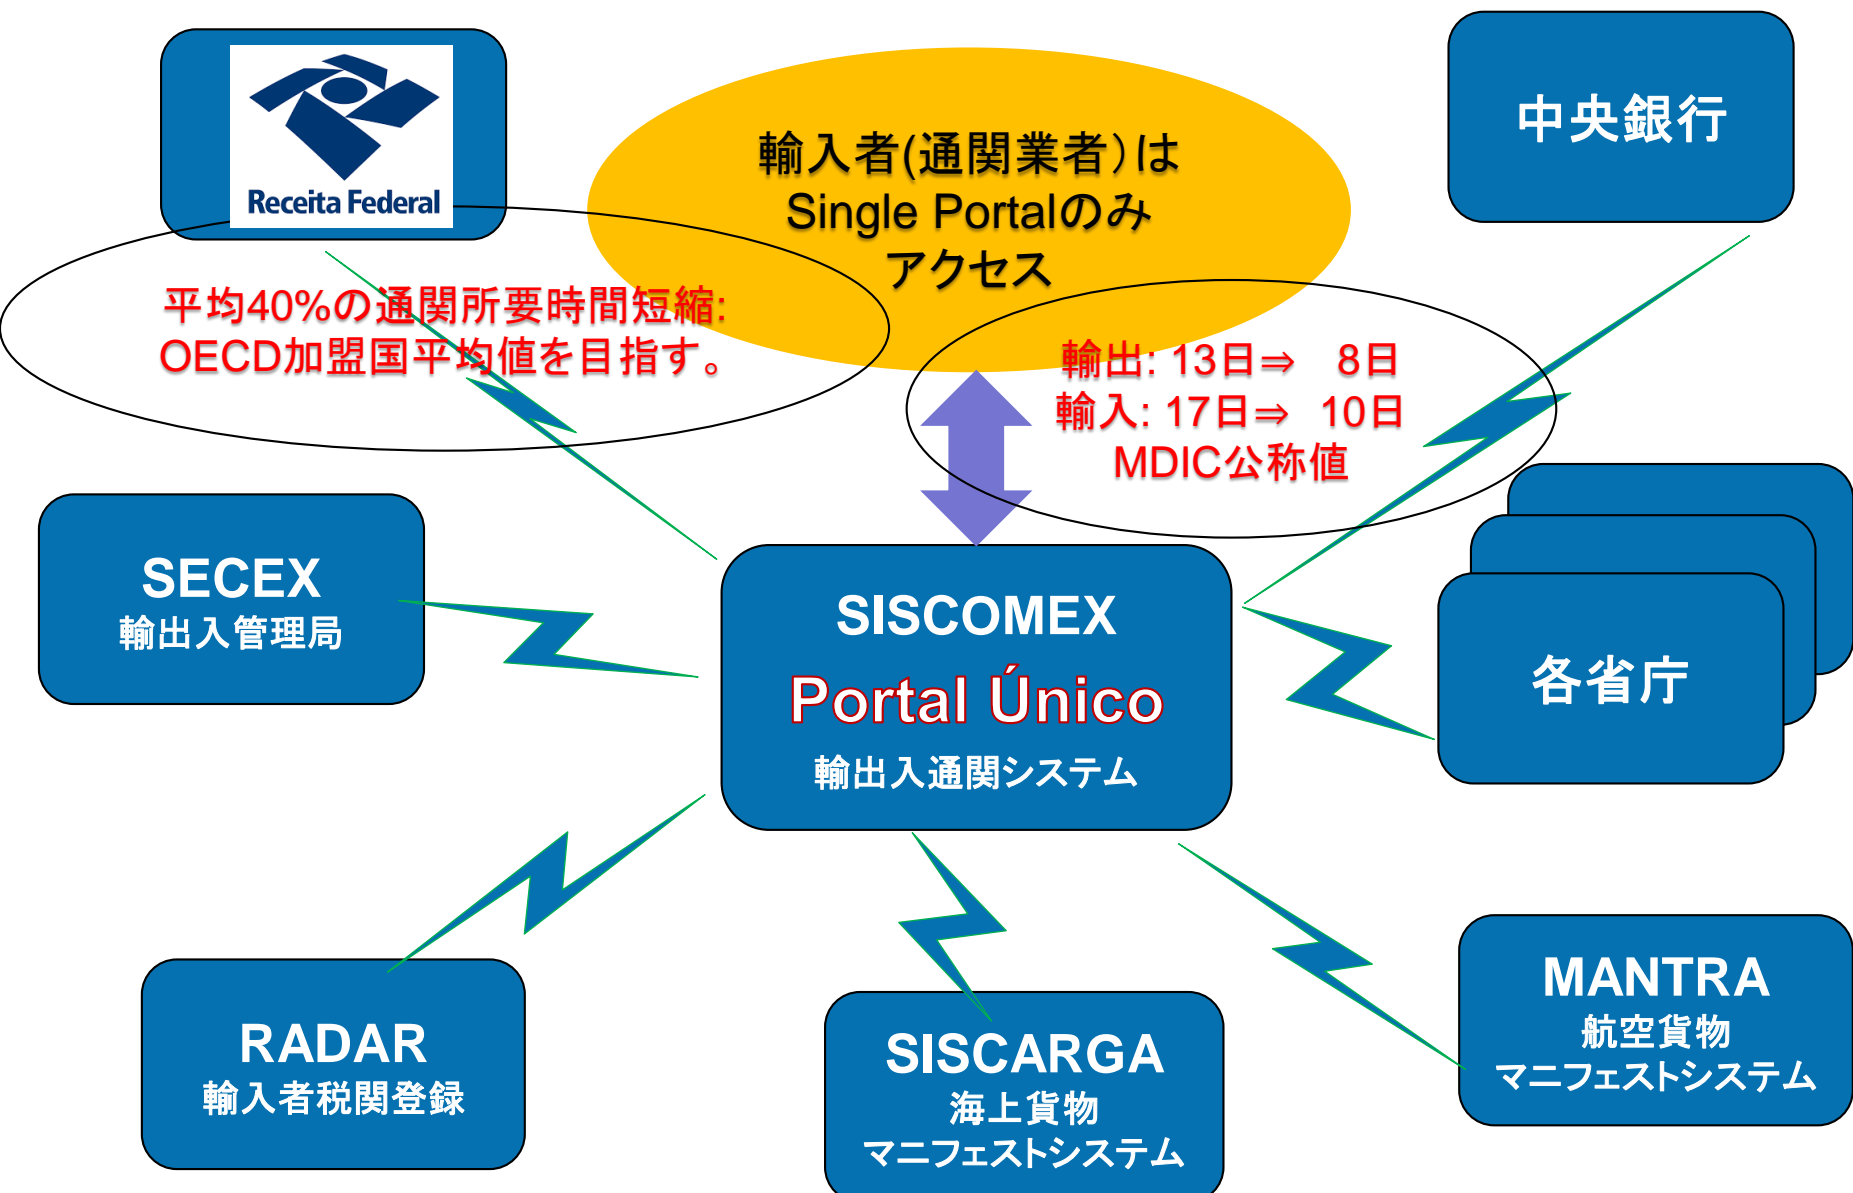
Receita Federal

輸入者(通関業者)は Single Portalのみ アクセス

中央銀行

平均40%の通関所要時間短縮: OECD加盟国平均値を目指す。

輸出: 13日⇒　8日
輸入: 17日⇒　10日
MDIC公称値

SECEX
輸出入管理局

SISCOMEX
Portal Único
輸出入通関システム

各省庁

RADAR
輸入者税関登録

SISCARGA
海上貨物
マニフェストシステム

MANTRA
航空貨物
マニフェストシステム